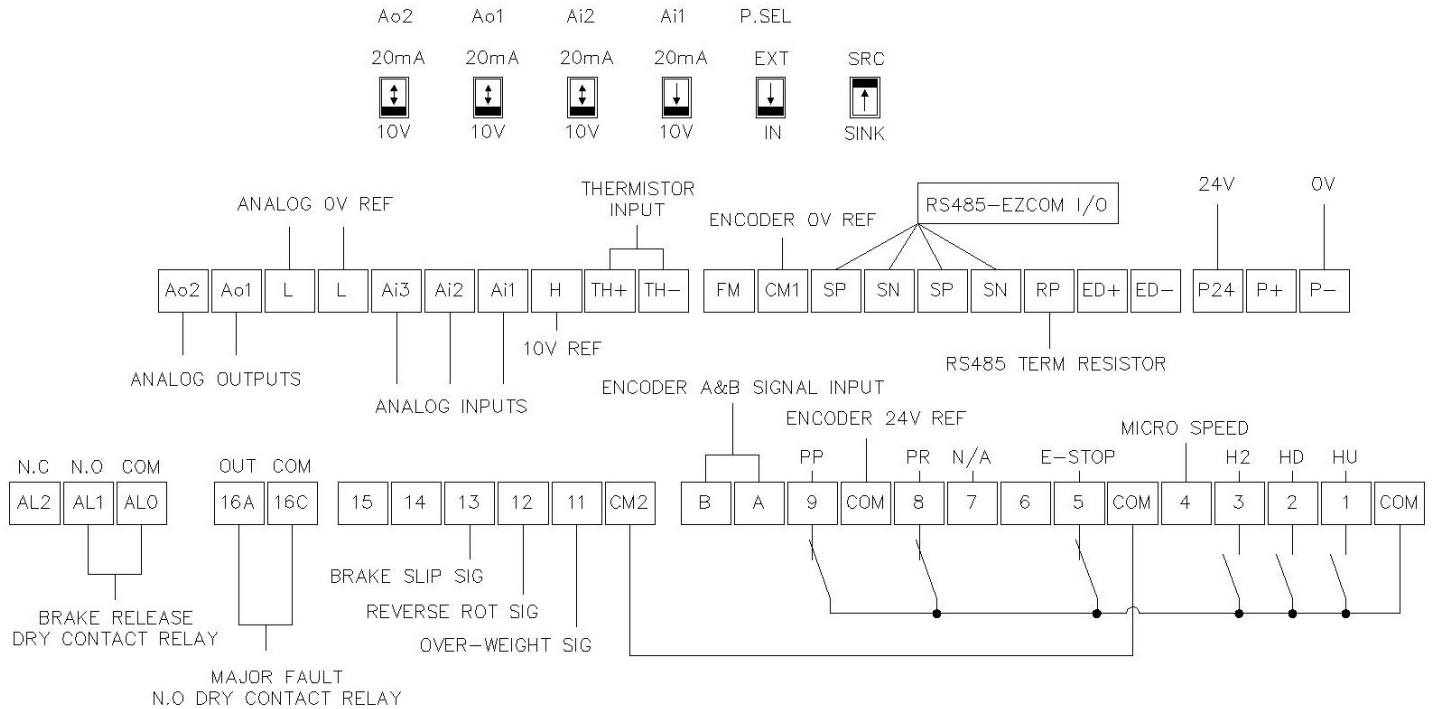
Ao2 Ao1 Ai2 Ai1 P.SEL

20mA 20mA 20mA 20mA EXT SRC

10V 10V 10V 10V IN SINK

THERMISTOR INPUT

ANALOG 0V REF

ENCODER 0V REF

RS485-EZCOM I/O

24V 0V

Ao2 Ao1 L L Ai3 Ai2 Ai1 H TH+ TH- FM CM1 SP SN SP SN RP ED+ ED- P24 P+ P-

10V REF

RS485 TERM RESISTOR

ANALOG OUTPUTS

ANALOG INPUTS

ENCODER A&B SIGNAL INPUT

ENCODER 24V REF

MICRO SPEED

N.C N.O COM

OUT COM

PP PR N/A E-STOP H2 HD HU

AL2 AL1 AL0 16A 16C 15 14 13 12 11 CM2 B A 9 COM 8 7 6 5 COM 4 3 2 1 COM

BRAKE SLIP SIG

REVERSE ROT SIG

OVER-WEIGHT SIG

BRAKE RELEASE DRY CONTACT RELAY

MAJOR FAULT N.O DRY CONTACT RELAY